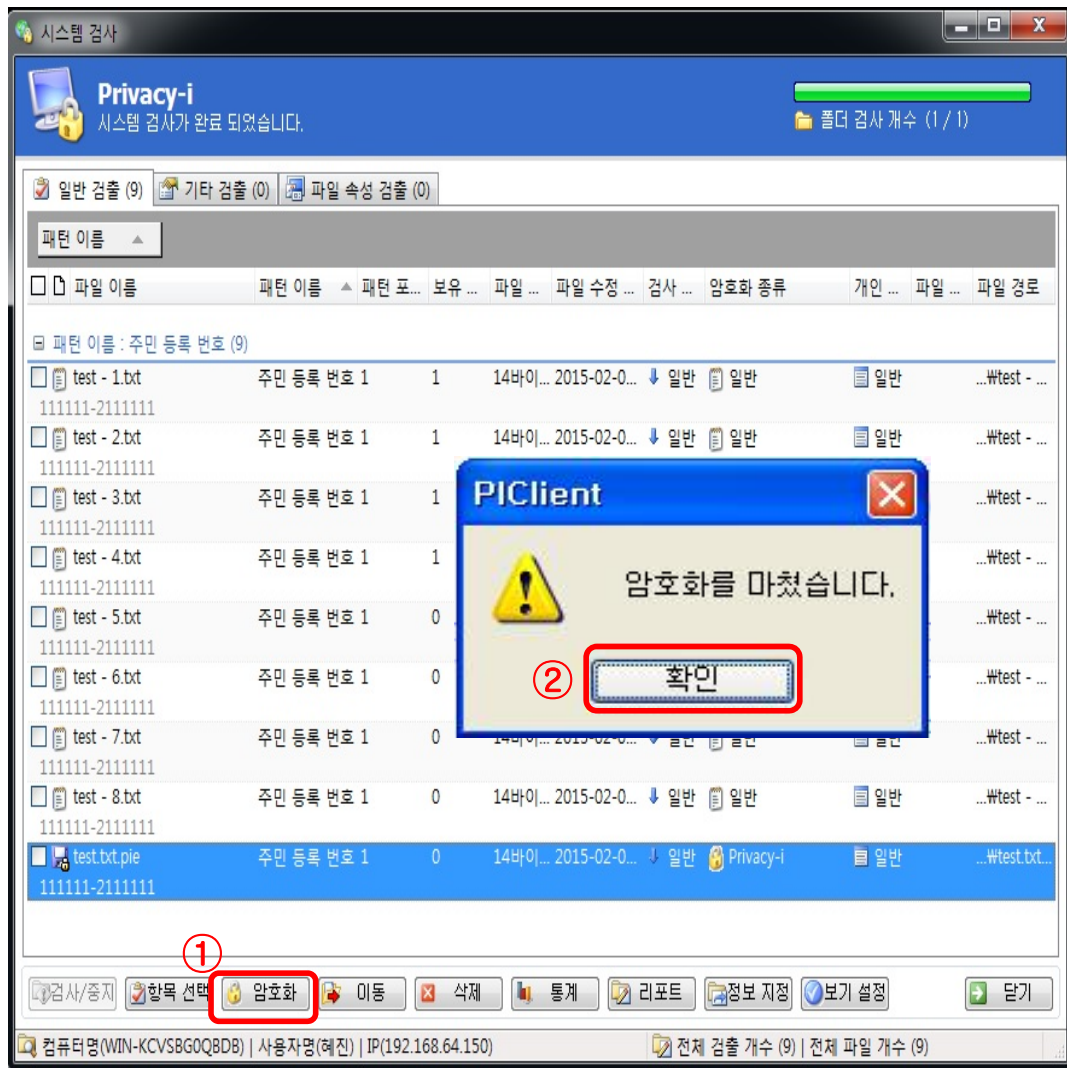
시스템 검사

Privacy-i
시스템 검사가 완료 되었습니다.

폴더 검사 개수 (1 / 1)

일반 검출 (9) 기타 검출 (0) 파일 속성 검출 (0)

패턴 이름

| 파일 이름 | 패턴 이름 | 패턴 포... | 보유 ... | 파일 ... | 파일 수정 ... | 검사 ... | 암호화 종류 | 개인 ... | 파일 ... | 파일 경로 |
|---|---|---|---|---|---|---|---|---|---|---|
| 패턴 이름 : 주민 등록 번호 (9) | | | | | | | | | | |
| test - 1.txt 111111-2111111 | 주민 등록 번호 1 | | 1 | 14바이... | 2015-02-0... | 일반 | 일반 | 일반 | | ...₩test - ... |
| test - 2.txt 111111-2111111 | 주민 등록 번호 1 | | 1 | 14바이... | 2015-02-0... | 일반 | 일반 | 일반 | | ...₩test - ... |
| test - 3.txt 111111-2111111 | 주민 등록 번호 1 | | 1 | | | | | | | ...₩test - ... |
| test - 4.txt 111111-2111111 | 주민 등록 번호 1 | | 1 | | | | | | | ...₩test - ... |
| test - 5.txt 111111-2111111 | 주민 등록 번호 1 | | 0 | | | | | | | ...₩test - ... |
| test - 6.txt 111111-2111111 | 주민 등록 번호 1 | | 0 | | | | | | | ...₩test - ... |
| test - 7.txt 111111-2111111 | 주민 등록 번호 1 | | 0 | | | | | | | ...₩test - ... |
| test - 8.txt 111111-2111111 | 주민 등록 번호 1 | | 0 | 14바이... | 2015-02-0... | 일반 | 일반 | 일반 | | ...₩test - ... |
| test.txt.pie 111111-2111111 | 주민 등록 번호 1 | | 0 | 14바이... | 2015-02-0... | 일반 | Privacy-i | 일반 | | ...₩test.txt... |

PIClient
암호화를 마쳤습니다.
② 확인

①
검사/중지 항목 선택 암호화 이동 삭제 통계 리포트 정보 지정 보기 설정 닫기

컴퓨터명(WIN-KCVSBG0QBDB) | 사용자명(혜진) | IP(192.168.64.150) 전체 검출 개수 (9) | 전체 파일 개수 (9)